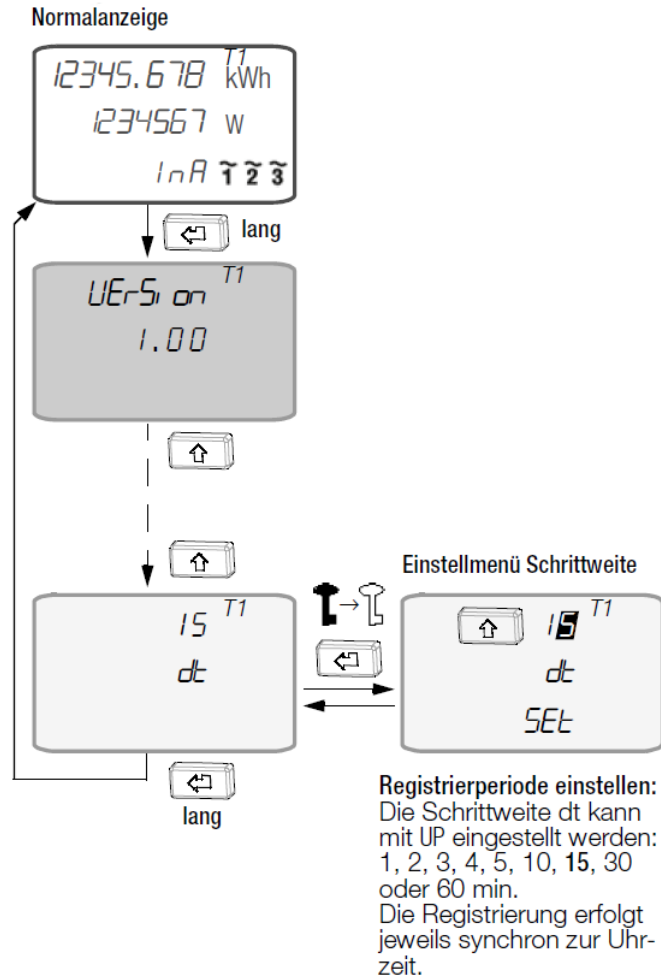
Normalanzeige

12345.678 T1 kWh
1234567 W
InA $\tilde{1}$ $\tilde{2}$ $\tilde{3}$

lang

UErSion T1
1.00

Einstellmenü Schrittweite

15 T1
dt

15 T1
dt
SEt

lang

Registrierperiode einstellen:
Die Schrittweite dt kann mit UP eingestellt werden: 1, 2, 3, 4, 5, 10, **15**, 30 oder 60 min.
Die Registrierung erfolgt jeweils synchron zur Uhrzeit.